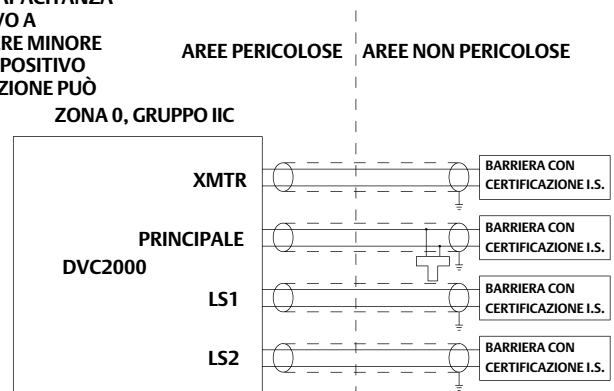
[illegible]APACITANZA
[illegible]VO A
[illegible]RE MINORE
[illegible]POSITIVO
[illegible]ZIONE PUÒ

AREE PERICOLOSE

AREE NON PERICOLOSE

ZONA 0, GRUPPO IIC

XMTR

PRINCIPALE

DVC2000

LS1

LS2

BARRIERA CON CERTIFICAZIONE I.S.

BARRIERA CON CERTIFICAZIONE I.S.

BARRIERA CON CERTIFICAZIONE I.S.

BARRIERA CON CERTIFICAZIONE I.S.